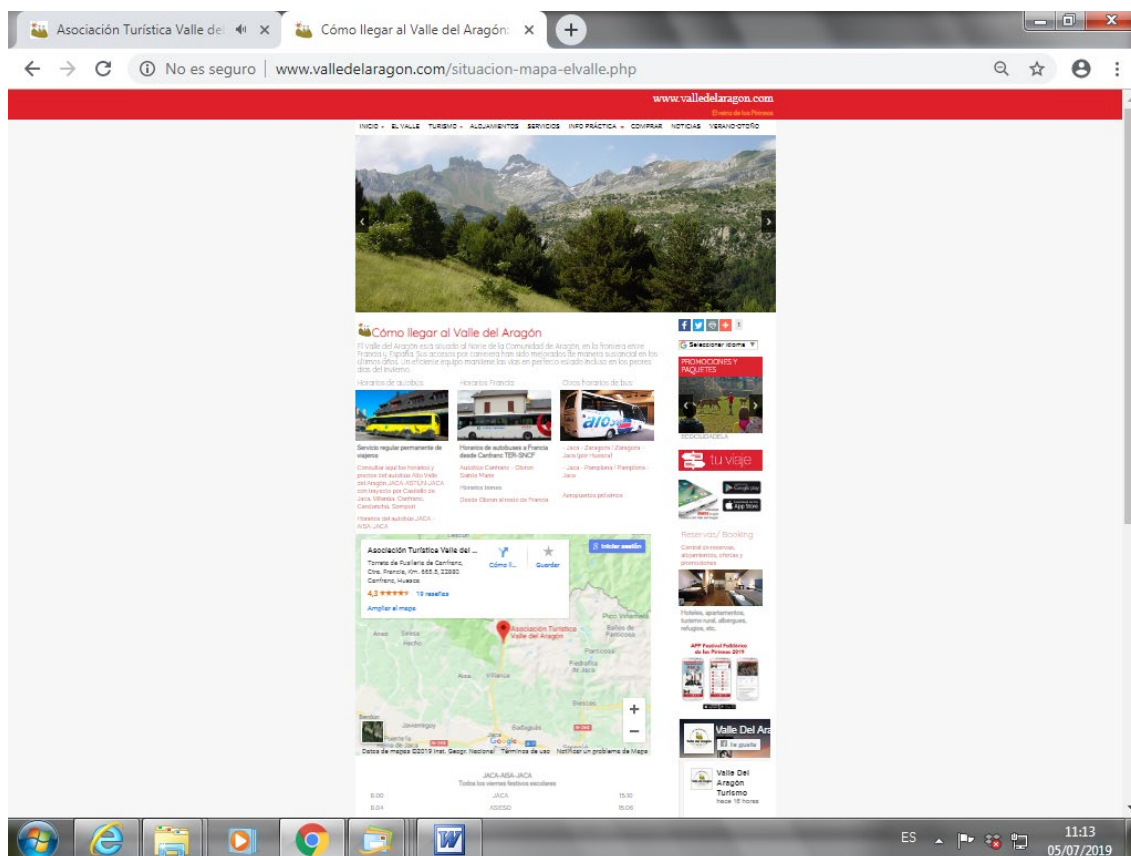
Asociación Turística Valle del
Cómo llegar al Valle del Aragón

No es seguro | www.valledelaragon.com/situacion-mapa-elvalle.php

www.valledelaragon.com
El reino de los Pirineos

INICIO · EL VALLE · TURISMO · ALOJAMIENTOS · SERVICIOS · INFO PRÁCTICA · COMPRAR · NOTICIAS · VERANO-OTOÑO

Cómo llegar al Valle del Aragón

El Valle del Aragón está situado al Norte de la Comunidad de Aragón, en la frontera entre Francia y España. Sus accesos por carretera han sido mejorados de manera sustancial en los últimos años. Un eficiente equipo mantiene las vías en perfecto estado incluso en los peores días del invierno.

Horarios de autobús

Horarios Francia

Otros horarios de bus

Servicio regular permanente de viajeros

Consultar aquí los horarios y precios del autobús Alto Valle del Aragón JACA-ASTÚN-JACA con trayecto por Castiello de Jaca, Villanúa, Canfranc, Candanchú, Somport

Horarios del autobús JACA - AISA JACA

Horarios de autobuses a Francia desde Canfranc TER-SNCF

Autobús Canfranc - Oloron Sainte Marie

Horarios trenes

Desde Oloron el resto de Francia

- Jaca - Zaragoza / Zaragoza - Jaca (por Huesca)

- Jaca - Pamplona / Pamplona - Jaca

Aeropuertos próximos

Seleccionar idioma

PROMOCIONES Y PAQUETES

tu viaje

Reservas/ Booking

Central de reservas, alojamientos, ofertas y promociones

Hoteles, apartamentos, turismo rural, albergues, refugios, etc.

Asociación Turística Valle del ...
Torreta de Fusileros de Canfranc, Ctra. Francia, Km. 665.5, 22880 Canfranc, Huesca
4,3 ★★★★★ 19 reseñas
Ampliar el mapa
Cómo ll...
Guardar
Iniciar sesión
Asociación Turística Valle del Aragón
Villanúa
Aisa
Hecho
Jaca
Sabiñánigo
Pico Vignemale
Panticosa
Biescas
Datos de mapas ©2019 Inst. Geogr. Nacional Términos de uso Notificar un problema de Maps

Valle Del Ara
Me gusta
Valle Del Aragón Turismo
hace 15 horas

JACA-AISA-JACA
Todos los viernes festivos escolares
8:00 JACA 15:10
8:04 ASIESO 15:06

ES
11:13
05/07/2019